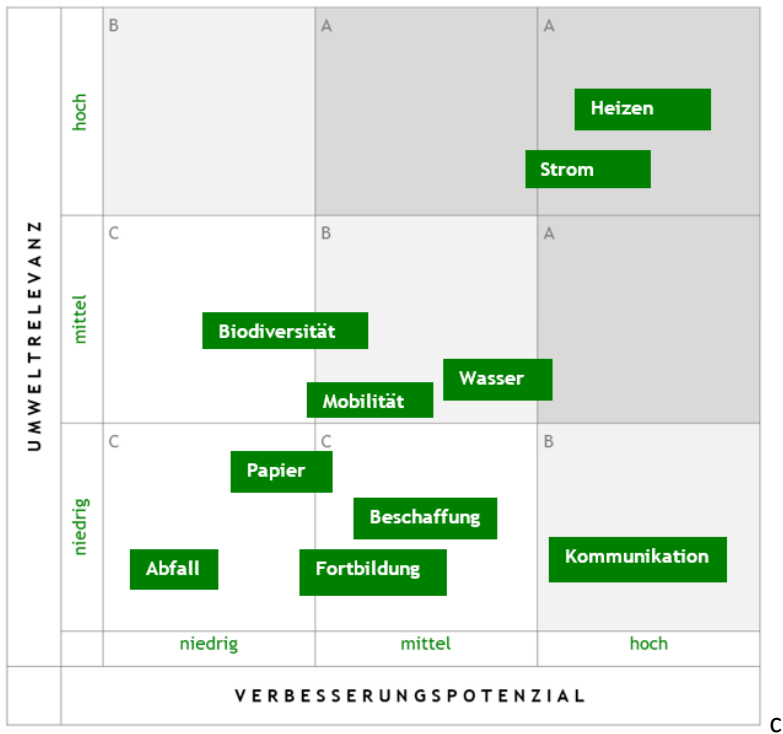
UMWELTRELEVANZ

hoch

mittel

niedrig

B

A

A

Heizen

Strom

C

B

A

Biodiversität

Wasser

Mobilität

C

C

B

Papier

Beschaffung

Abfall

Fortbildung

Kommunikation

niedrig

mittel

hoch

VERBESSERUNGSPOTENZIAL

C